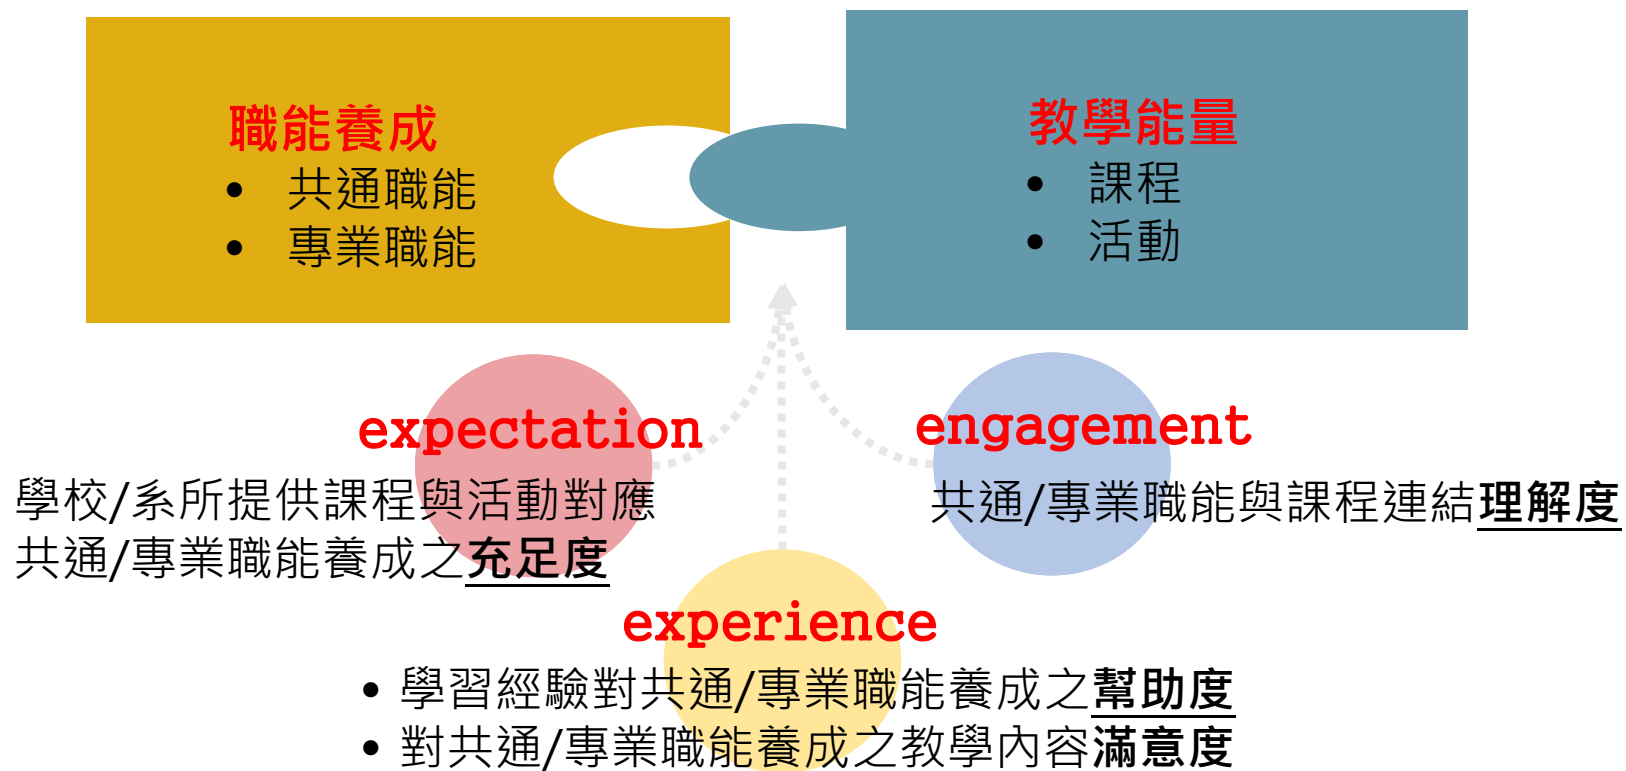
職能養成
• 共通職能
• 專業職能

教學能量
• 課程
• 活動

expectation
學校/系所提供課程與活動對應共通/專業職能養成之充足度

engagement
共通/專業職能與課程連結理解度

experience
• 學習經驗對共通/專業職能養成之幫助度
• 對共通/專業職能養成之教學內容滿意度